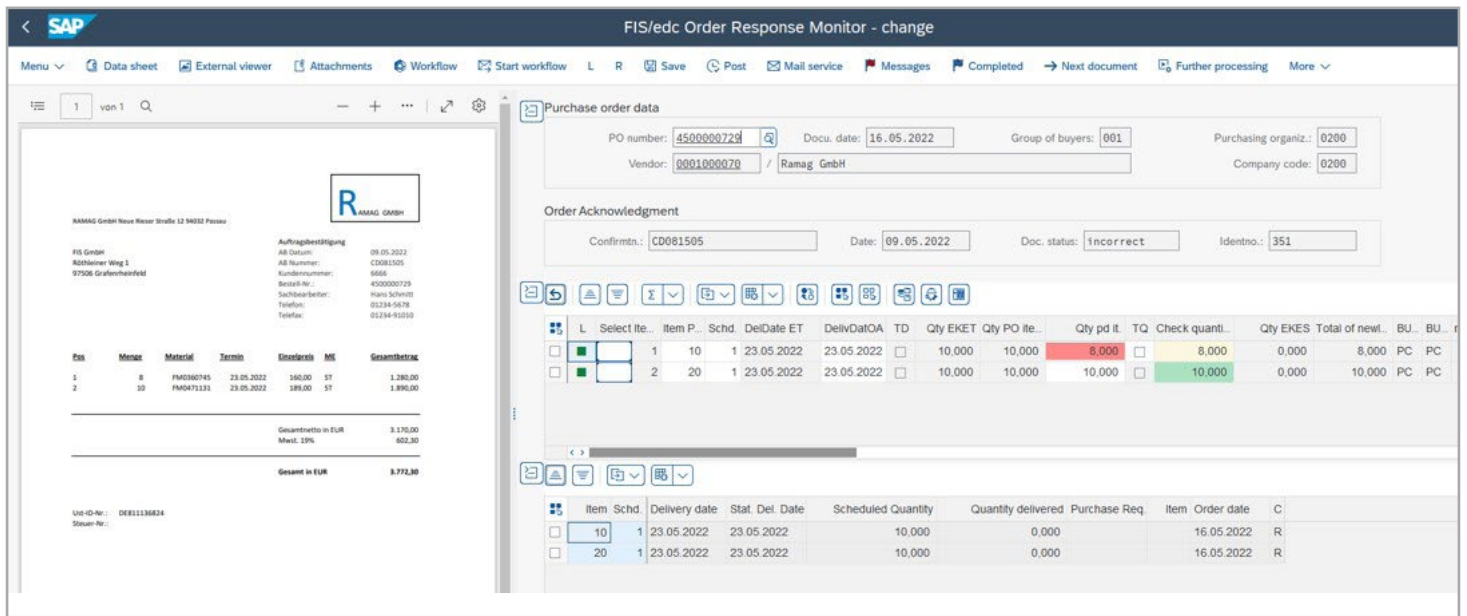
SAP

FIS/edc Order Response Monitor - change

Menu ∨ Data sheet External viewer Attachments Workflow Start workflow L R Save Post Mail service Messages Completed → Next document Further processing More ∨

1 von 1

RAMAG GMBH

RAMAG GmbH Neue Rieser Straße 12 94032 Passau

FIS GmbH
Röthleiner Weg 1
97506 Grafenrheinfeld

Auftragsbestätigung
AB Datum: 09.05.2022
AB Nummer: CD081505
Kundennummer: 6666
Bestell-Nr.: 4500000729
Sachbearbeiter: Hans Schmitt
Telefon: 01234-5678
Telefax: 01234-91050

| Pos | Menge | Material | Termin | Einzelpreis | ME | Gesamtbetrag |
|---|---|---|---|---|---|---|
| 1 | 8 | FM0360745 | 23.05.2022 | 160,00 | ST | 1.280,00 |
| 2 | 10 | FM0471131 | 23.05.2022 | 189,00 | ST | 1.890,00 |

Gesamtnetto in EUR 3.170,00
Mwst. 19% 602,30

Gesamt in EUR 3.772,30

Ust-ID-Nr.: DE811136824
Steuer-Nr.:

Purchase order data

PO number: 4500000729 Docu. date: 16.05.2022 Group of buyers: 001 Purchasing organiz.: 0200
Vendor: 0001000070 / Ramag GmbH Company code: 0200

Order Acknowledgment

Confirmtn.: CD081505 Date: 09.05.2022 Doc. status: incorrect Identno.: 351

| L | Select Ite... | Item P... | Schd. | DelDate ET | DelivDatOA | TD | Qty EKET | Qty PO ite... | Qty pd it. | TQ | Check quanti... | Qty EKES | Total of newl... | BU... | BU... |
|---|---|---|---|---|---|---|---|---|---|---|---|---|---|---|---|
| | 1 | 10 | 1 | 23.05.2022 | 23.05.2022 | | 10,000 | 10,000 | 8,000 | | 8,000 | 0,000 | 8,000 | PC | PC |
| | 2 | 20 | 1 | 23.05.2022 | 23.05.2022 | | 10,000 | 10,000 | 10,000 | | 10,000 | 0,000 | 10,000 | PC | PC |

| Item | Schd. | Delivery date | Stat. Del. Date | Scheduled Quantity | Quantity delivered | Purchase Req. | Item | Order date | C |
|---|---|---|---|---|---|---|---|---|---|
| 10 | 1 | 23.05.2022 | 23.05.2022 | 10,000 | 0,000 | | | 16.05.2022 | R |
| 20 | 1 | 23.05.2022 | 23.05.2022 | 10,000 | 0,000 | | | 16.05.2022 | R |